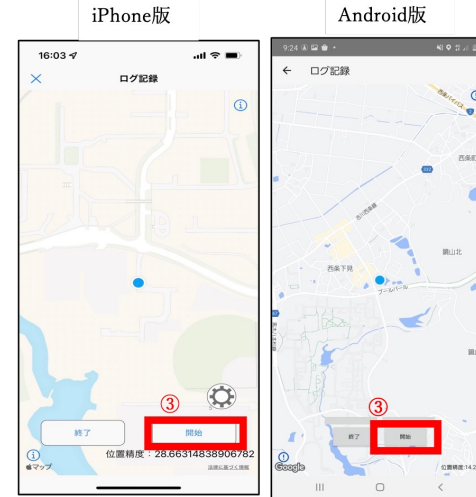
iPhone版

16:03

ログ記録

③

終了

開始

マップ

位置精度：28.66314838906782

法律に基づく情報

Android版

9:24

ログ記録

西条バイパス

西条町

吉川西条線

西条下見

ブールバール

鏡山北

③

終了

開始

Google

位置精度:14.2